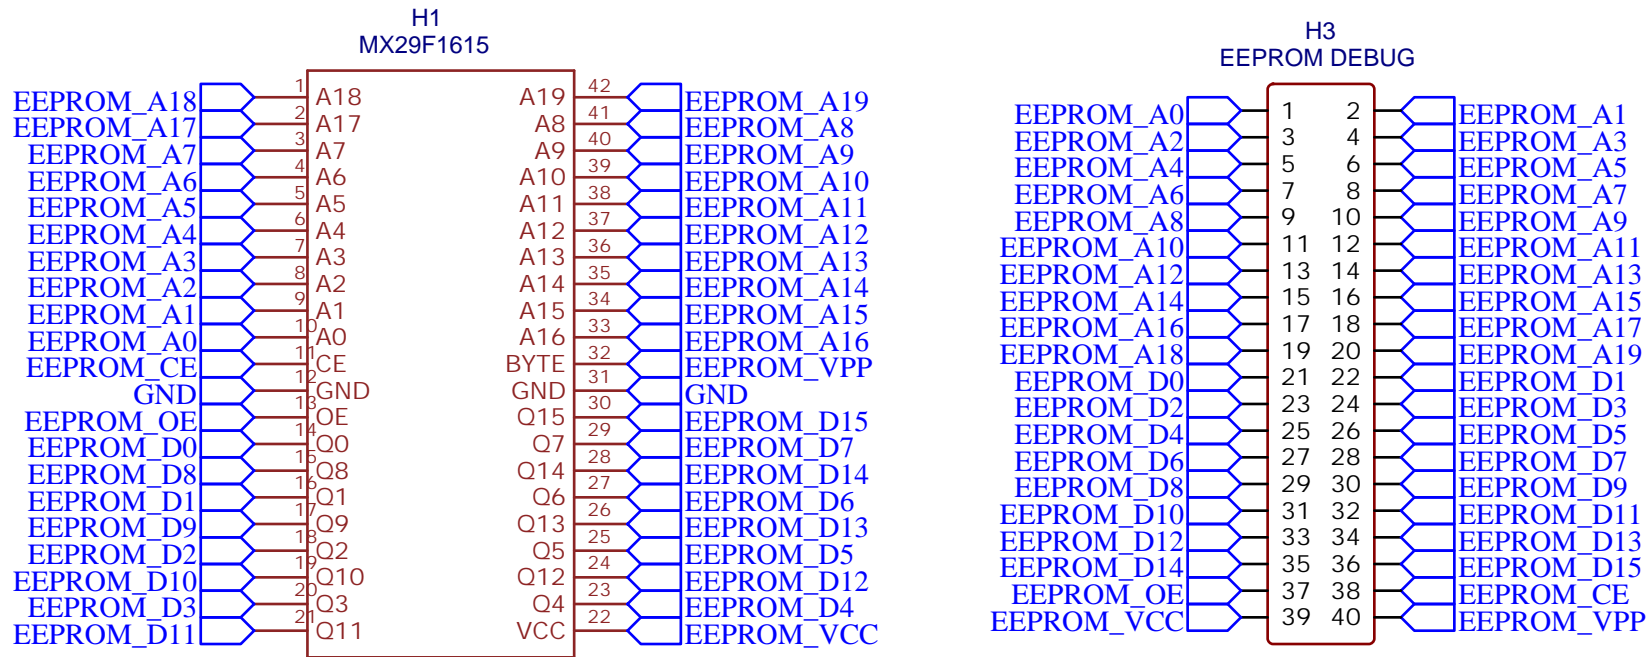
H1
MX29F1615

| Net | Pin | Name | Name | Pin | Net |
|---|---|---|---|---|---|
| EEPROM_A18 | 1 | A18 | A19 | 42 | EEPROM_A19 |
| EEPROM_A17 | 2 | A17 | A8 | 41 | EEPROM_A8 |
| EEPROM_A7 | 3 | A7 | A9 | 40 | EEPROM_A9 |
| EEPROM_A6 | 4 | A6 | A10 | 39 | EEPROM_A10 |
| EEPROM_A5 | 5 | A5 | A11 | 38 | EEPROM_A11 |
| EEPROM_A4 | 6 | A4 | A12 | 37 | EEPROM_A12 |
| EEPROM_A3 | 7 | A3 | A13 | 36 | EEPROM_A13 |
| EEPROM_A2 | 8 | A2 | A14 | 35 | EEPROM_A14 |
| EEPROM_A1 | 9 | A1 | A15 | 34 | EEPROM_A15 |
| EEPROM_A0 | 10 | A0 | A16 | 33 | EEPROM_A16 |
| EEPROM_CE | 11 | CE | BYTE | 32 | EEPROM_VPP |
| GND | 12 | GND | GND | 31 | GND |
| EEPROM_OE | 13 | OE | Q15 | 30 | EEPROM_D15 |
| EEPROM_D0 | 14 | Q0 | Q7 | 29 | EEPROM_D7 |
| EEPROM_D8 | 15 | Q8 | Q14 | 28 | EEPROM_D14 |
| EEPROM_D1 | 16 | Q1 | Q6 | 27 | EEPROM_D6 |
| EEPROM_D9 | 17 | Q9 | Q13 | 26 | EEPROM_D13 |
| EEPROM_D2 | 18 | Q2 | Q5 | 25 | EEPROM_D5 |
| EEPROM_D10 | 19 | Q10 | Q12 | 24 | EEPROM_D12 |
| EEPROM_D3 | 20 | Q3 | Q4 | 23 | EEPROM_D4 |
| EEPROM_D11 | 21 | Q11 | VCC | 22 | EEPROM_VCC |

H3
EEPROM DEBUG

| Net | Pin | Pin | Net |
|---|---|---|---|
| EEPROM_A0 | 1 | 2 | EEPROM_A1 |
| EEPROM_A2 | 3 | 4 | EEPROM_A3 |
| EEPROM_A4 | 5 | 6 | EEPROM_A5 |
| EEPROM_A6 | 7 | 8 | EEPROM_A7 |
| EEPROM_A8 | 9 | 10 | EEPROM_A9 |
| EEPROM_A10 | 11 | 12 | EEPROM_A11 |
| EEPROM_A12 | 13 | 14 | EEPROM_A13 |
| EEPROM_A14 | 15 | 16 | EEPROM_A15 |
| EEPROM_A16 | 17 | 18 | EEPROM_A17 |
| EEPROM_A18 | 19 | 20 | EEPROM_A19 |
| EEPROM_D0 | 21 | 22 | EEPROM_D1 |
| EEPROM_D2 | 23 | 24 | EEPROM_D3 |
| EEPROM_D4 | 25 | 26 | EEPROM_D5 |
| EEPROM_D6 | 27 | 28 | EEPROM_D7 |
| EEPROM_D8 | 29 | 30 | EEPROM_D9 |
| EEPROM_D10 | 31 | 32 | EEPROM_D11 |
| EEPROM_D12 | 33 | 34 | EEPROM_D13 |
| EEPROM_D14 | 35 | 36 | EEPROM_D15 |
| EEPROM_OE | 37 | 38 | EEPROM_CE |
| EEPROM_VCC | 39 | 40 | EEPROM_VPP |